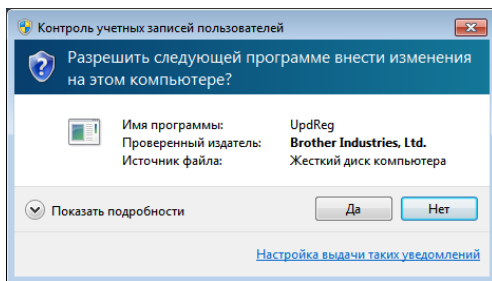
Контроль учетных записей пользователей

Разрешить следующей программе внести изменения на этом компьютере?

| Имя программы: | UpdReg |
|---|---|
| Проверенный издатель: | Brother Industries, Ltd. |
| Источник файла: | Жесткий диск компьютера |

Показать подробности

Да

Нет

Настройка выдачи таких уведомлений